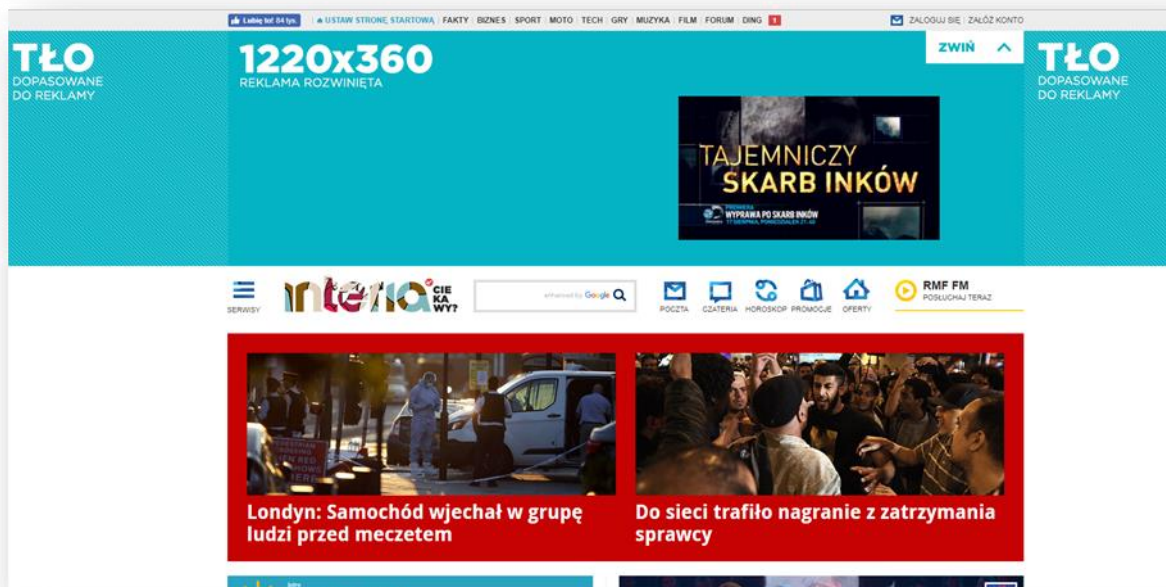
Lubię to! 84 tys. USTAW STRONĘ STARTOWĄ | FAKTY | BIZNES | SPORT | MOTO | TECH | GRY | MUZYKA | FILM | FORUM | DING 1 ZALOGUJ SIĘ | ZAŁÓŻ KONTO

TŁO
DOPASOWANE DO REKLAMY

1220x360
REKLAMA ROZWINIĘTA

ZWIŃ

TŁO
DOPASOWANE DO REKLAMY

TAJEMNICZY SKARB INKÓW
PREMIERA
WYPRAWA PO SKARB INKÓW
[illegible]

SERWISY

interia CIEKAWY?

enhanced by Google

POCZTA CZATERIA HOROSKOP PROMOCJE OFERTY

RMF FM
POSŁUCHAJ TERAZ

Londyn: Samochód wjechał w grupę ludzi przed meczetem

Do sieci trafiło nagranie z zatrzymania sprawcy